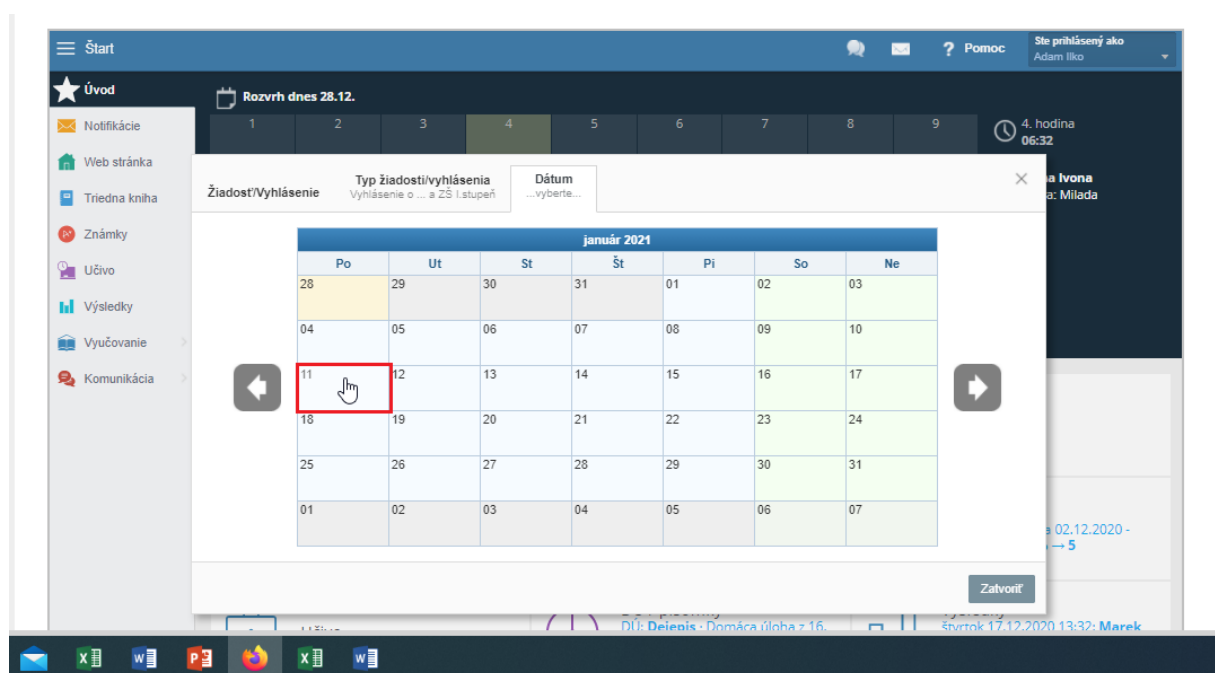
Štart

? Pomoc

Ste prihlásený ako
Adam Ilko

Úvod
Notifikácie
Web stránka
Triedna kniha
Známky
Učivo
Výsledky
Vyučovanie
Komunikácia

Rozvrh dnes 28.12.

| 1 | 2 | 3 | 4 | 5 | 6 | 7 | 8 | 9 |
|---|---|---|---|---|---|---|---|---|

4. hodina
06:32

a Ivona
a: Milada

Žiadosť/Vyhlásenie

Typ žiadosti/vyhlásenia
Vyhlásenie o ... a ZŠ I.stupeň

Dátum
...vyberte...

×

január 2021

| Po | Ut | St | Št | Pi | So | Ne |
|---|---|---|---|---|---|---|
| 28 | 29 | 30 | 31 | 01 | 02 | 03 |
| 04 | 05 | 06 | 07 | 08 | 09 | 10 |
| 11 | 12 | 13 | 14 | 15 | 16 | 17 |
| 18 | 19 | 20 | 21 | 22 | 23 | 24 |
| 25 | 26 | 27 | 28 | 29 | 30 | 31 |
| 01 | 02 | 03 | 04 | 05 | 06 | 07 |

e 02.12.2020 -
→ 5

Zatvoriť

DÚ: Dejepis : Domáca úloha z 16.
štvrtok 17.12.2020 13:32: Marek